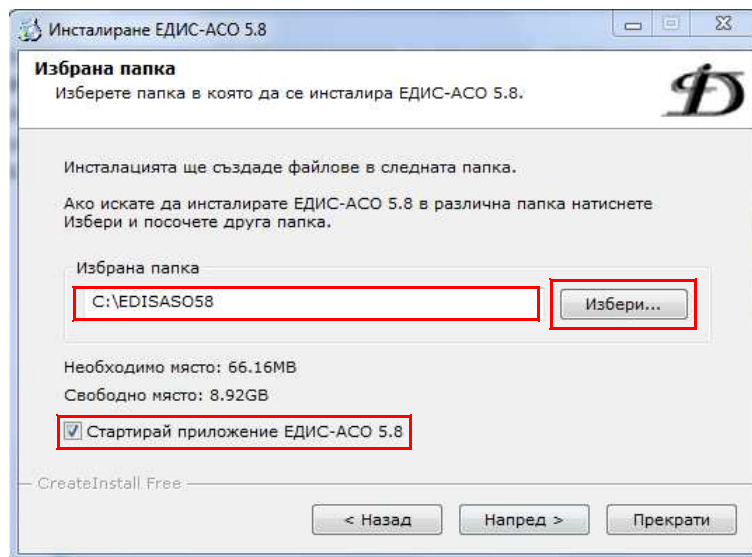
Инсталиране ЕДИС-АСО 5.8

Избрана папка
Изберете папка в която да се инсталира ЕДИС-АСО 5.8.

ЕД

Инсталацията ще създаде файлове в следната папка.

Ако искате да инсталирате ЕДИС-АСО 5.8 в различна папка натиснете Избери и посочете друга папка.

Избрана папка

C:\EDISASO58

Избери...

Необходимо място: 66.16MB

Свободно място: 8.92GB

Стартирай приложение ЕДИС-АСО 5.8

CreateInstall Free

< Назад

Напред >

Прекрати